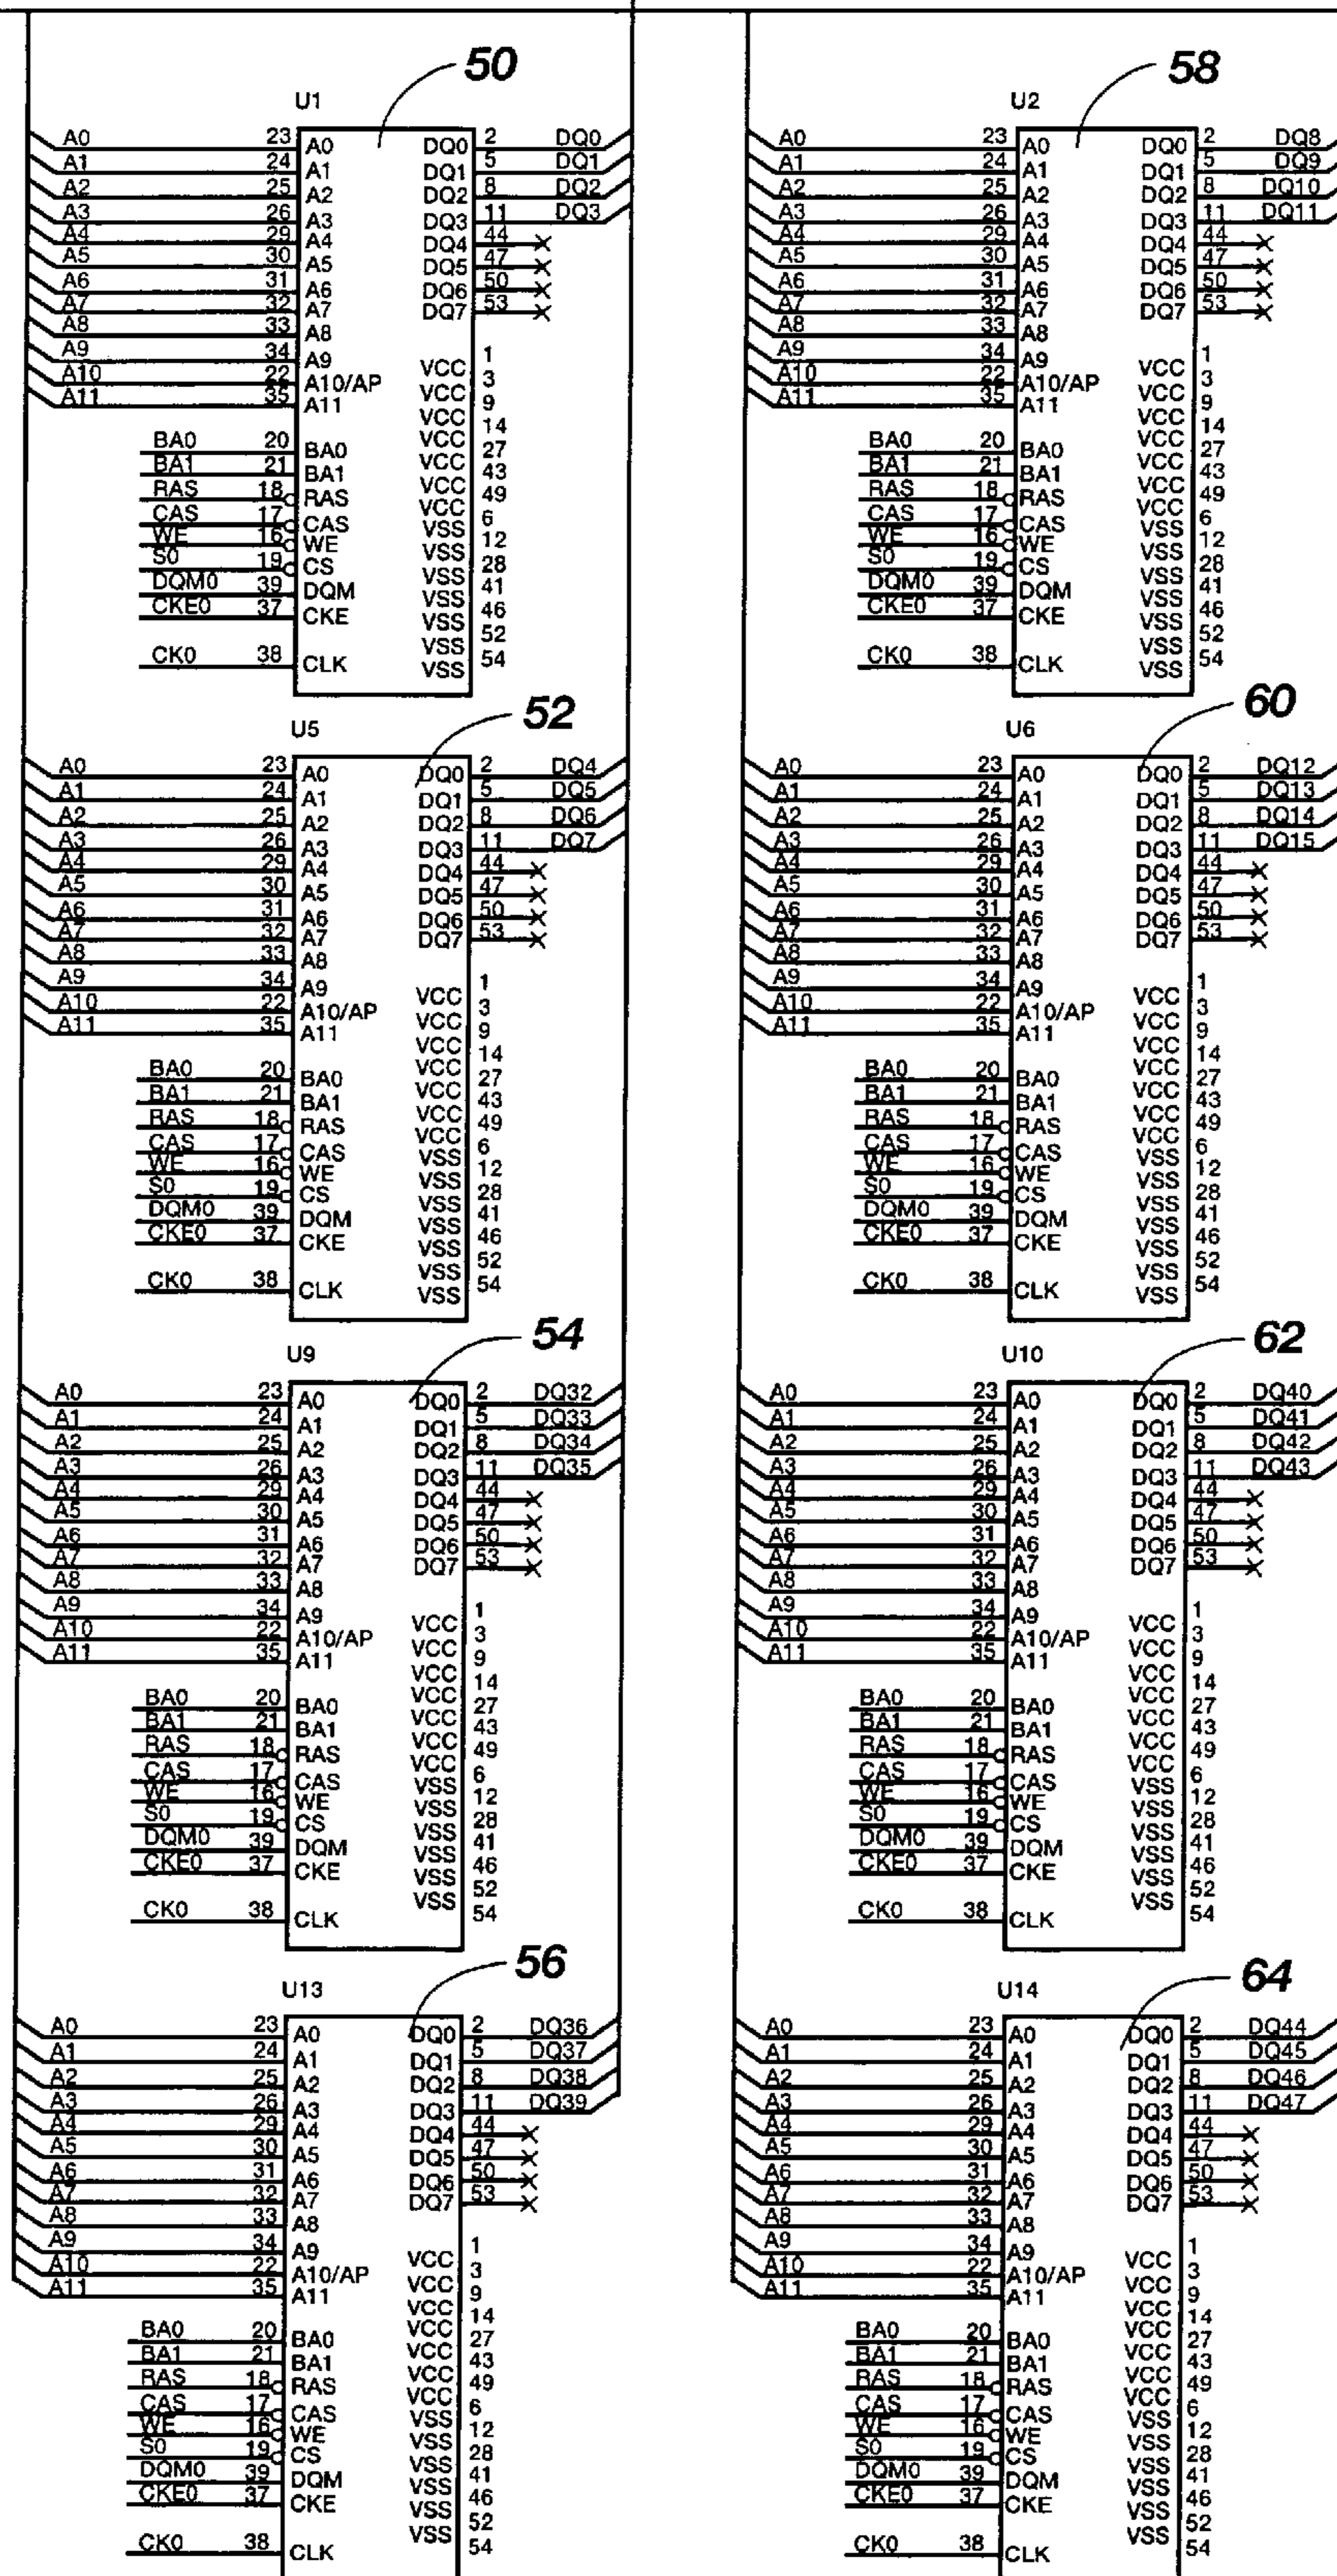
50
U1
A0 23 A0 DQ0 2 DQ0
A1 24 A1 DQ1 5 DQ1
A2 25 A2 DQ2 8 DQ2
A3 26 A3 DQ3 11 DQ3
A4 29 A4 DQ4 44
A5 30 A5 DQ5 47
A6 31 A6 DQ6 50
A7 32 A7 DQ7 53
A8 33 A8
A9 34 A9 VCC 1
A10 22 A10/AP VCC 3
A11 35 A11 VCC 9
BA0 20 BA0 VCC 14
BA1 21 BA1 VCC 27
RAS 18 RAS VCC 43
CAS 17 CAS VCC 49
WE 16 WE VSS 6
S0 19 CS VSS 12
DQM0 39 DQM VSS 28
CKE0 37 CKE VSS 41
CK0 38 CLK VSS 46
VSS 52
VSS 54

52
U5
A0 23 A0 DQ0 2 DQ4
A1 24 A1 DQ1 5 DQ5
A2 25 A2 DQ2 8 DQ6
A3 26 A3 DQ3 11 DQ7
A4 29 A4 DQ4 44
A5 30 A5 DQ5 47
A6 31 A6 DQ6 50
A7 32 A7 DQ7 53
A8 33 A8
A9 34 A9 VCC 1
A10 22 A10/AP VCC 3
A11 35 A11 VCC 9
BA0 20 BA0 VCC 14
BA1 21 BA1 VCC 27
RAS 18 RAS VCC 43
CAS 17 CAS VCC 49
WE 16 WE VSS 6
S0 19 CS VSS 12
DQM0 39 DQM VSS 28
CKE0 37 CKE VSS 41
CK0 38 CLK VSS 46
VSS 52
VSS 54

54
U9
A0 23 A0 DQ0 2 DQ32
A1 24 A1 DQ1 5 DQ33
A2 25 A2 DQ2 8 DQ34
A3 26 A3 DQ3 11 DQ35
A4 29 A4 DQ4 44
A5 30 A5 DQ5 47
A6 31 A6 DQ6 50
A7 32 A7 DQ7 53
A8 33 A8
A9 34 A9 VCC 1
A10 22 A10/AP VCC 3
A11 35 A11 VCC 9
BA0 20 BA0 VCC 14
BA1 21 BA1 VCC 27
RAS 18 RAS VCC 43
CAS 17 CAS VCC 49
WE 16 WE VSS 6
S0 19 CS VSS 12
DQM0 39 DQM VSS 28
CKE0 37 CKE VSS 41
CK0 38 CLK VSS 46
VSS 52
VSS 54

56
U13
A0 23 A0 DQ0 2 DQ36
A1 24 A1 DQ1 5 DQ37
A2 25 A2 DQ2 8 DQ38
A3 26 A3 DQ3 11 DQ39
A4 29 A4 DQ4 44
A5 30 A5 DQ5 47
A6 31 A6 DQ6 50
A7 32 A7 DQ7 53
A8 33 A8
A9 34 A9 VCC 1
A10 22 A10/AP VCC 3
A11 35 A11 VCC 9
BA0 20 BA0 VCC 14
BA1 21 BA1 VCC 27
RAS 18 RAS VCC 43
CAS 17 CAS VCC 49
WE 16 WE VSS 6
S0 19 CS VSS 12
DQM0 39 DQM VSS 28
CKE0 37 CKE VSS 41
CK0 38 CLK VSS 46
VSS 52
VSS 54

58
U2
A0 23 A0 DQ0 2 DQ8
A1 24 A1 DQ1 5 DQ9
A2 25 A2 DQ2 8 DQ10
A3 26 A3 DQ3 11 DQ11
A4 29 A4 DQ4 44
A5 30 A5 DQ5 47
A6 31 A6 DQ6 50
A7 32 A7 DQ7 53
A8 33 A8
A9 34 A9 VCC 1
A10 22 A10/AP VCC 3
A11 35 A11 VCC 9
BA0 20 BA0 VCC 14
BA1 21 BA1 VCC 27
RAS 18 RAS VCC 43
CAS 17 CAS VCC 49
WE 16 WE VSS 6
S0 19 CS VSS 12
DQM0 39 DQM VSS 28
CKE0 37 CKE VSS 41
CK0 38 CLK VSS 46
VSS 52
VSS 54

60
U6
A0 23 A0 DQ0 2 DQ12
A1 24 A1 DQ1 5 DQ13
A2 25 A2 DQ2 8 DQ14
A3 26 A3 DQ3 11 DQ15
A4 29 A4 DQ4 44
A5 30 A5 DQ5 47
A6 31 A6 DQ6 50
A7 32 A7 DQ7 53
A8 33 A8
A9 34 A9 VCC 1
A10 22 A10/AP VCC 3
A11 35 A11 VCC 9
BA0 20 BA0 VCC 14
BA1 21 BA1 VCC 27
RAS 18 RAS VCC 43
CAS 17 CAS VCC 49
WE 16 WE VSS 6
S0 19 CS VSS 12
DQM0 39 DQM VSS 28
CKE0 37 CKE VSS 41
CK0 38 CLK VSS 46
VSS 52
VSS 54

62
U10
A0 23 A0 DQ0 2 DQ40
A1 24 A1 DQ1 5 DQ41
A2 25 A2 DQ2 8 DQ42
A3 26 A3 DQ3 11 DQ43
A4 29 A4 DQ4 44
A5 30 A5 DQ5 47
A6 31 A6 DQ6 50
A7 32 A7 DQ7 53
A8 33 A8
A9 34 A9 VCC 1
A10 22 A10/AP VCC 3
A11 35 A11 VCC 9
BA0 20 BA0 VCC 14
BA1 21 BA1 VCC 27
RAS 18 RAS VCC 43
CAS 17 CAS VCC 49
WE 16 WE VSS 6
S0 19 CS VSS 12
DQM0 39 DQM VSS 28
CKE0 37 CKE VSS 41
CK0 38 CLK VSS 46
VSS 52
VSS 54

64
U14
A0 23 A0 DQ0 2 DQ44
A1 24 A1 DQ1 5 DQ45
A2 25 A2 DQ2 8 DQ46
A3 26 A3 DQ3 11 DQ47
A4 29 A4 DQ4 44
A5 30 A5 DQ5 47
A6 31 A6 DQ6 50
A7 32 A7 DQ7 53
A8 33 A8
A9 34 A9 VCC 1
A10 22 A10/AP VCC 3
A11 35 A11 VCC 9
BA0 20 BA0 VCC 14
BA1 21 BA1 VCC 27
RAS 18 RAS VCC 43
CAS 17 CAS VCC 49
WE 16 WE VSS 6
S0 19 CS VSS 12
DQM0 39 DQM VSS 28
CKE0 37 CKE VSS 41
CK0 38 CLK VSS 46
VSS 52
VSS 54